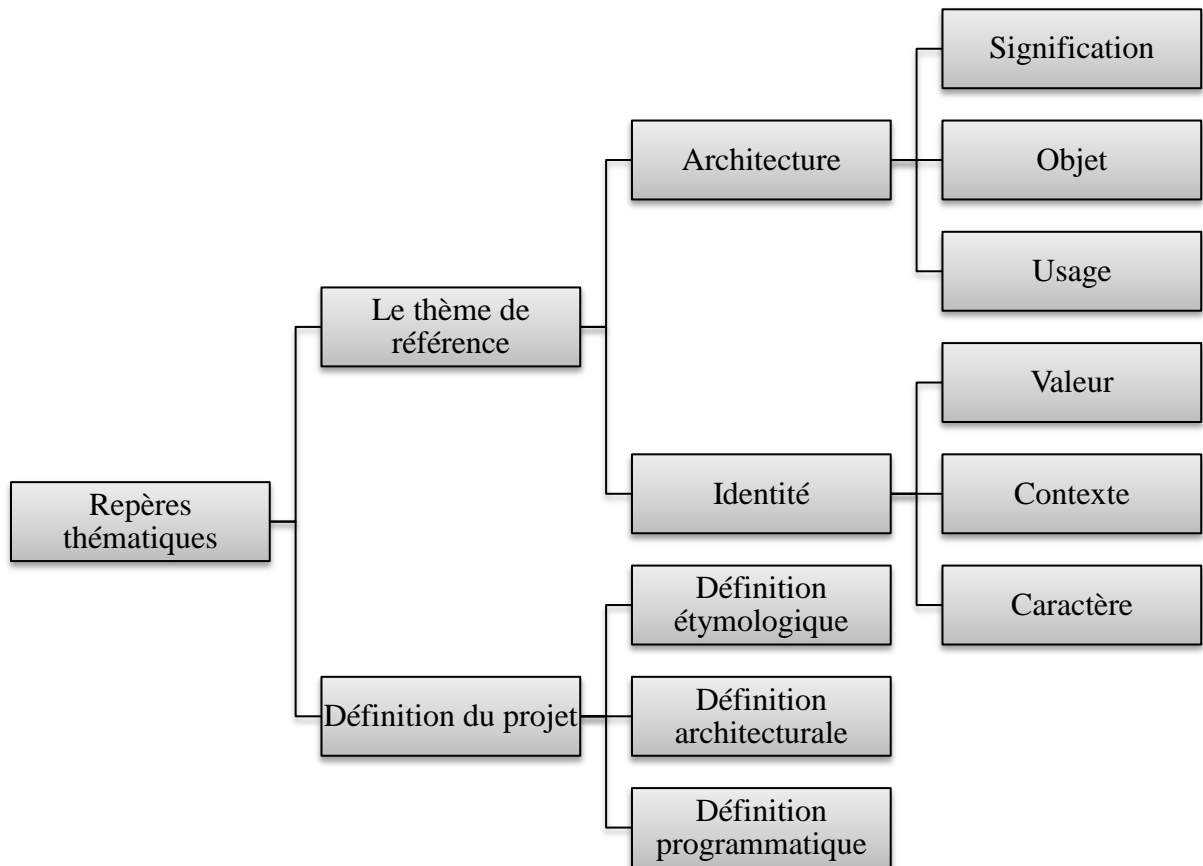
Repères thématiques

Le thème de référence

Architecture

Signification

Objet

Usage

Identité

Valeur

Contexte

Caractère

Définition du projet

Définition étymologique

Définition architecturale

Définition programmatique